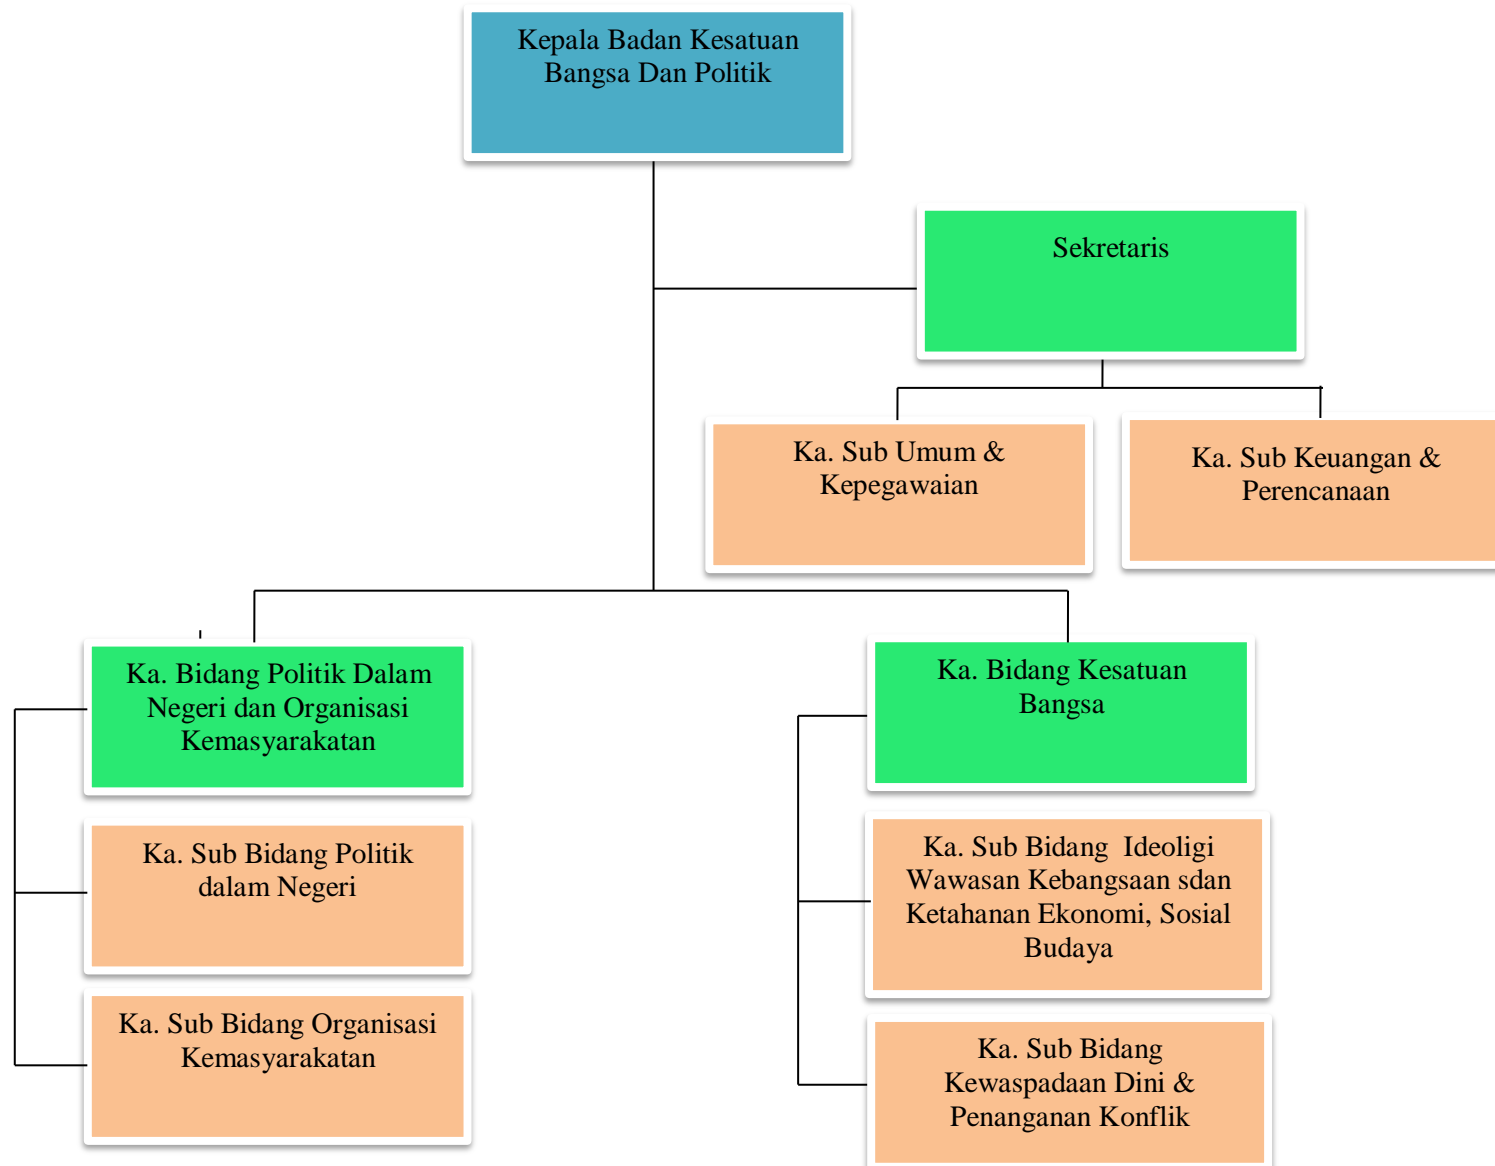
Kepala Badan Kesatuan Bangsa Dan Politik

Sekretaris

Ka. Sub Umum & Kepegawaian

Ka. Sub Keuangan & Perencanaan

Ka. Bidang Politik Dalam Negeri dan Organisasi Kemasyarakatan

Ka. Sub Bidang Politik dalam Negeri

Ka. Sub Bidang Organisasi Kemasyarakatan

Ka. Bidang Kesatuan Bangsa

Ka. Sub Bidang Ideoligi Wawasan Kebangsaan sdan Ketahanan Ekonomi, Sosial Budaya

Ka. Sub Bidang Kewaspadaan Dini & Penanganan Konflik